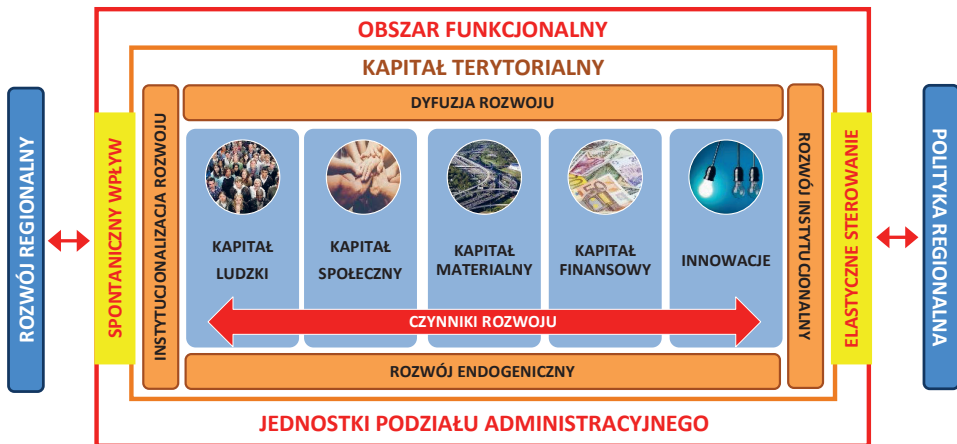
OBSZAR FUNKCJONALNY

KAPITAŁ TERYTORIALNY

DYFUZJA ROZWOJU

ROZWÓJ REGIONALNY

SPONTANICZNY WPŁYW

INSTYTUCJONALIZACJA ROZWOJU

KAPITAŁ LUDZKI

KAPITAŁ SPOŁECZNY

KAPITAŁ MATERIALNY

KAPITAŁ FINANSOWY

INNOWACJE

CZYNNIKI ROZWOJU

ROZWÓJ INSTYTUCJONALNY

ELASTYCZNE STEROWANIE

POLITYKA REGIONALNA

ROZWÓJ ENDOGENICZNY

JEDNOSTKI PODZIAŁU ADMINISTRACYJNEGO